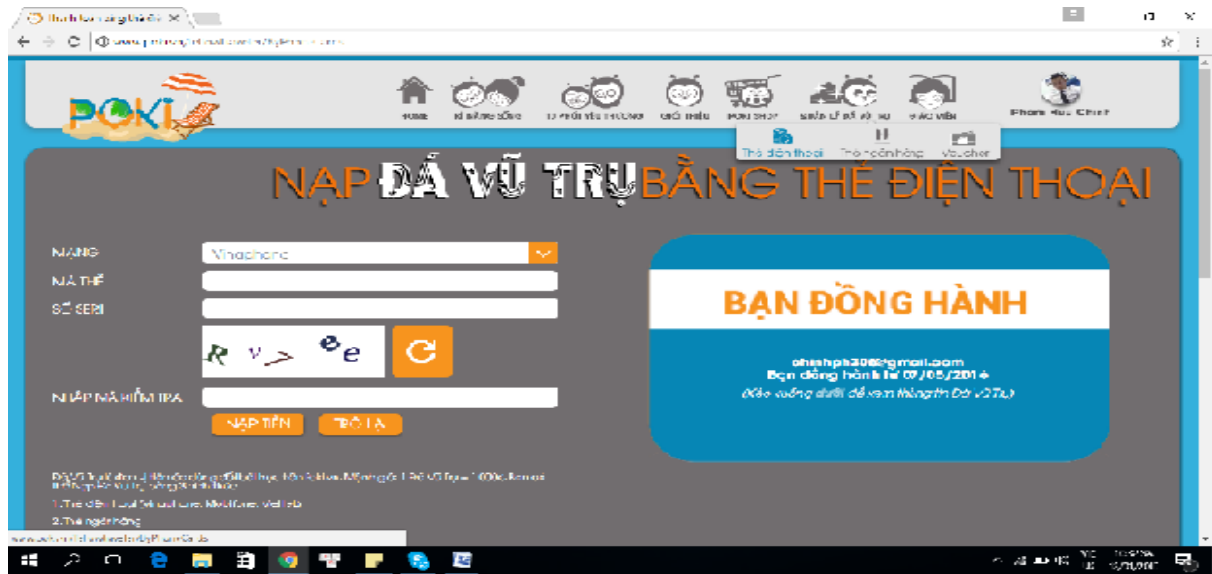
POKI

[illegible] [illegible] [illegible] GIỚI THIỆU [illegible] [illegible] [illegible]

Pham Huu Chuc

Thẻ điện thoại Thẻ ngân hàng Voucher

NẠP ĐÁ VŨ TRỤ BẰNG THẺ ĐIỆN THOẠI

MẠNG Vinaphone

MÃ THẺ

SỐ SERI

R v > ee

NHẬP MÃ KIỂM TRA

NẠP TIỀN TRỞ LẠI

BẠN ĐỒNG HÀNH

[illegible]@gmail.com
Bạn đồng hành từ 07/05/2016
(Kéo xuống dưới để xem thông tin Đá vũ trụ)

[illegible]

1.Thẻ điện thoại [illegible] Mobifone, Viettel

2.Thẻ ngân hàng